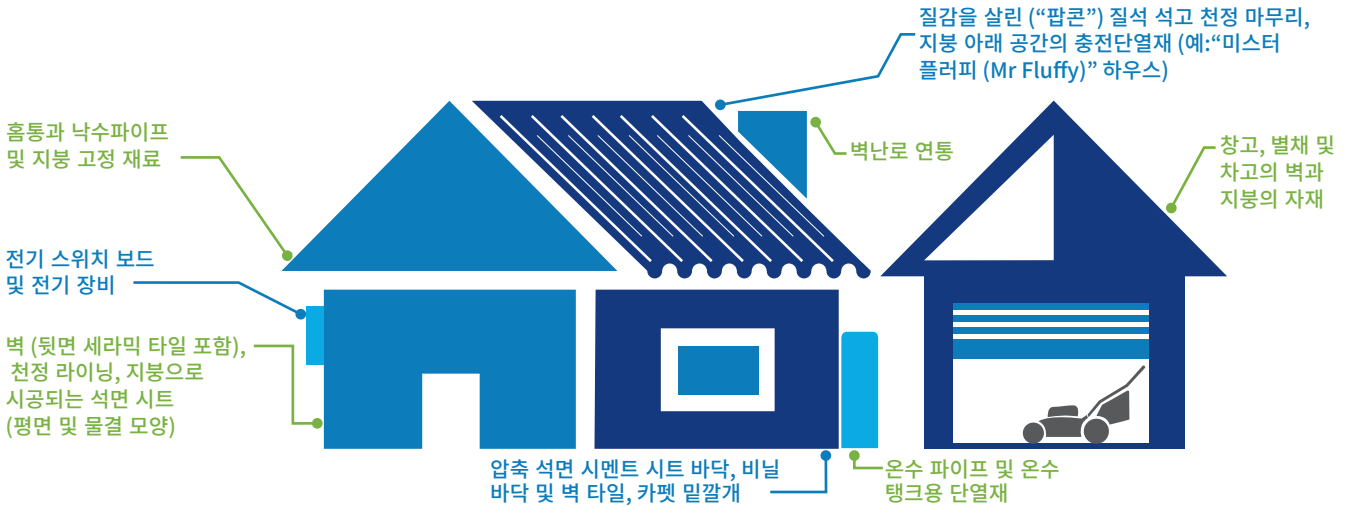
질감을 살린 (“팝콘”) 질석 석고 천정 마무리, 지붕 아래 공간의 충전단열재 (예:“미스터 플러피 (Mr Fluffy)” 하우스)

홈통과 낙수파이프 및 지붕 고정 재료

벽난로 연통

창고, 별채 및 차고의 벽과 지붕의 자재

전기 스위치 보드 및 전기 장비

벽 (뒷면 세라믹 타일 포함), 천정 라이닝, 지붕으로 시공되는 석면 시트 (평면 및 물결 모양)

압축 석면 시멘트 시트 바닥, 비닐 바닥 및 벽 타일, 카펫 밑깔개

온수 파이프 및 온수 탱크용 단열재